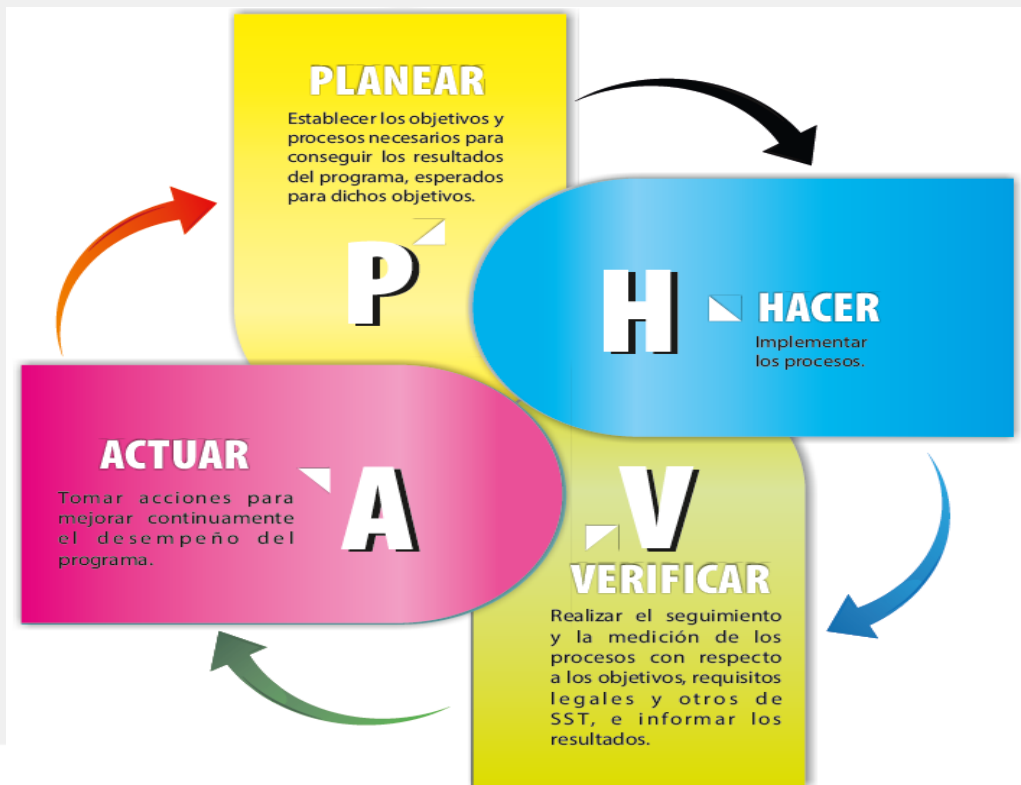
PLANEAR

Establecer los objetivos y procesos necesarios para conseguir los resultados del programa, esperados para dichos objetivos.

P

H

HACER

Implementar los procesos.

ACTUAR

Tomar acciones para mejorar continuamente el desempeño del programa.

A

V

VERIFICAR

Realizar el seguimiento y la medición de los procesos con respecto a los objetivos, requisitos legales y otros de SST, e informar los resultados.